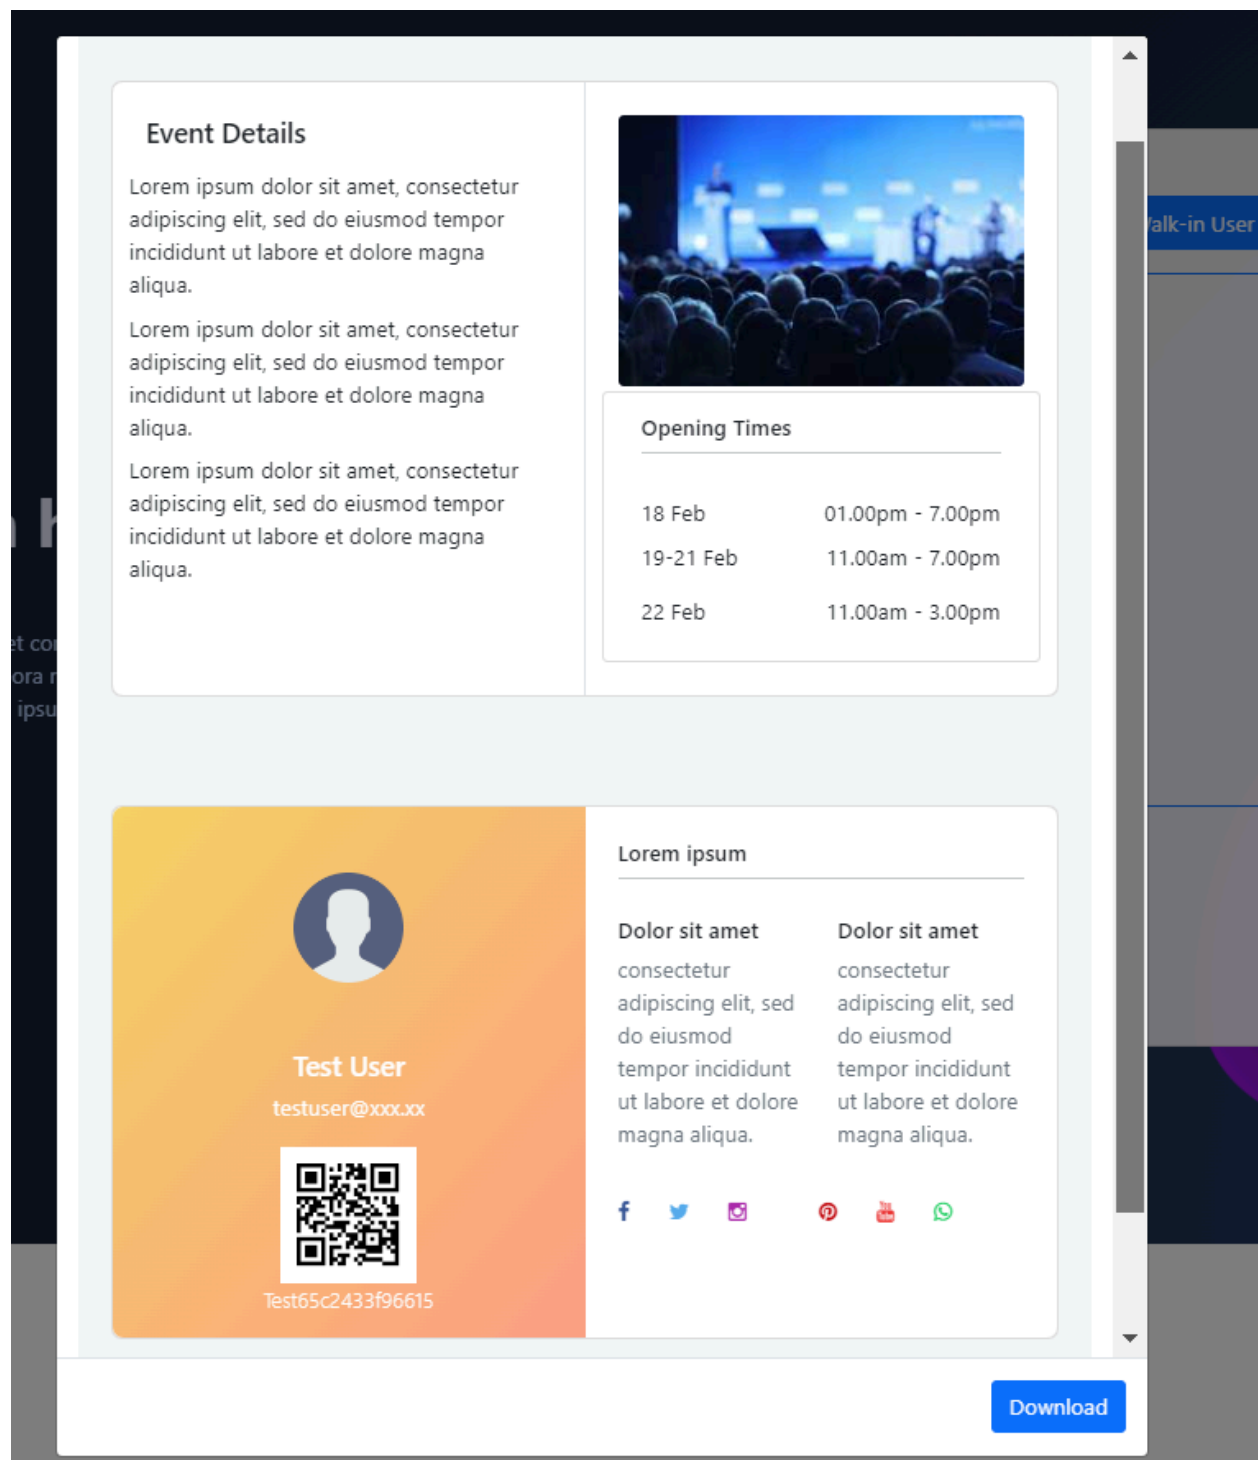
Event Details

Lorem ipsum dolor sit amet, consectetur adipiscing elit, sed do eiusmod tempor incididunt ut labore et dolore magna aliqua.

Lorem ipsum dolor sit amet, consectetur adipiscing elit, sed do eiusmod tempor incididunt ut labore et dolore magna aliqua.

Lorem ipsum dolor sit amet, consectetur adipiscing elit, sed do eiusmod tempor incididunt ut labore et dolore magna aliqua.

Opening Times

| 18 Feb | 01.00pm - 7.00pm |
|---|---|
| 19-21 Feb | 11.00am - 7.00pm |
| 22 Feb | 11.00am - 3.00pm |

Test User
testuser@xxx.xx
Test65c2433f96615

Lorem ipsum

Dolor sit amet
consectetur adipiscing elit, sed do eiusmod tempor incididunt ut labore et dolore magna aliqua.

Dolor sit amet
consectetur adipiscing elit, sed do eiusmod tempor incididunt ut labore et dolore magna aliqua.

Download

/alk-in User